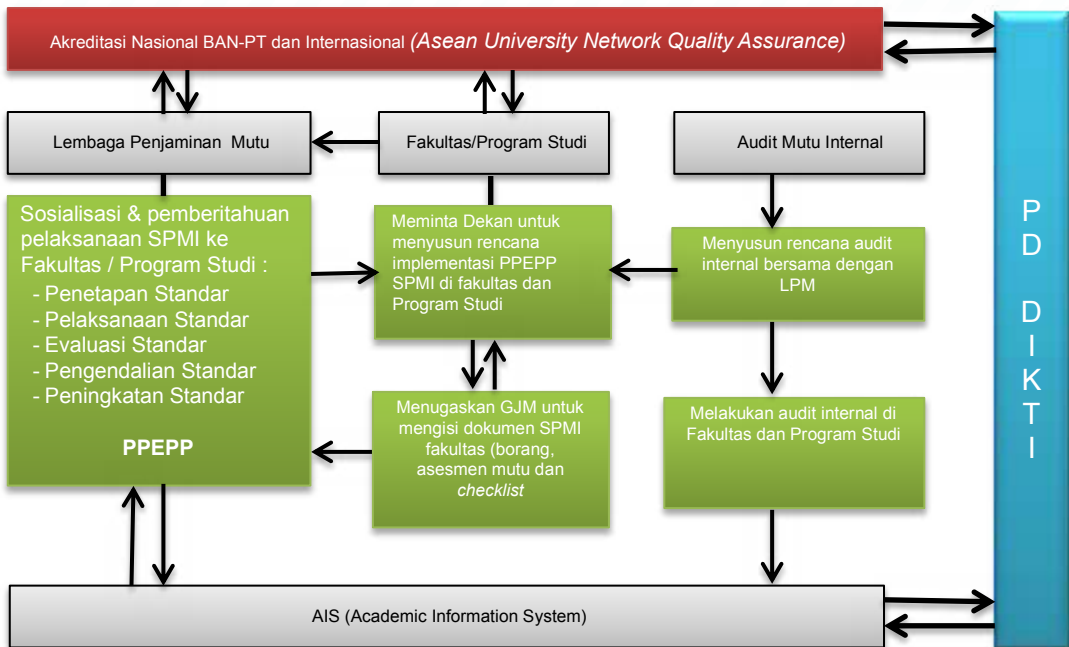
Akreditasi Nasional BAN-PT dan Internasional (Asean University Network Quality Assurance)

Lembaga Penjaminan Mutu

Fakultas/Program Studi

Audit Mutu Internal

Sosialisasi & pemberitahuan pelaksanaan SPMI ke Fakultas / Program Studi :
- Penetapan Standar
- Pelaksanaan Standar
- Evaluasi Standar
- Pengendalian Standar
- Peningkatan Standar

PPEPP

Meminta Dekan untuk menyusun rencana implementasi PPEPP SPMI di fakultas dan Program Studi

Menyusun rencana audit internal bersama dengan LPM

Menugaskan GJM untuk mengisi dokumen SPMI fakultas (borang, asesmen mutu dan checklist

Melakukan audit internal di Fakultas dan Program Studi

AIS (Academic Information System)

PD DIKTI